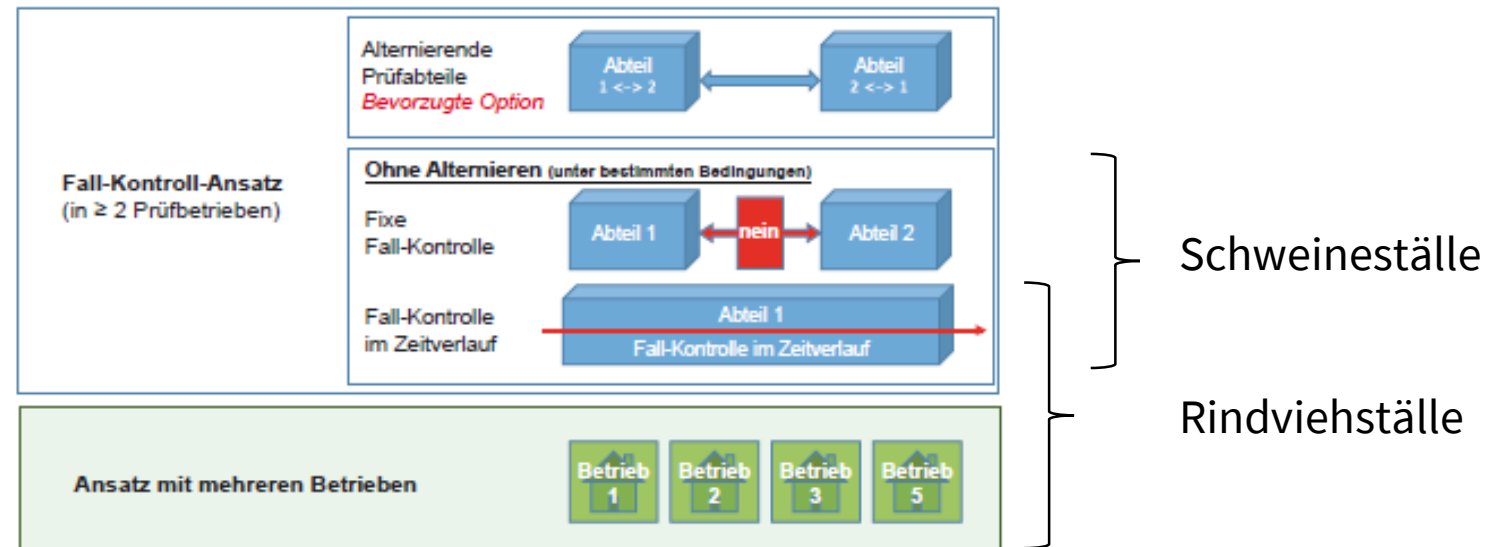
Fall-Kontroll-Ansatz
(in ≥ 2 Prüfbetrieben)

Alternierende Prüfabteile
*Bevorzugte Option*

Abteil
1 <-> 2

Abteil
2 <-> 1

Ohne Alternieren (unter bestimmten Bedingungen)

Fixe Fall-Kontrolle

Abteil 1

nein

Abteil 2

Fall-Kontrolle im Zeitverlauf

Abteil 1
Fall-Kontrolle im Zeitverlauf

Schweineställe

Rindviehställe

Ansatz mit mehreren Betrieben

Betrieb 1

Betrieb 2

Betrieb 3

Betrieb 5